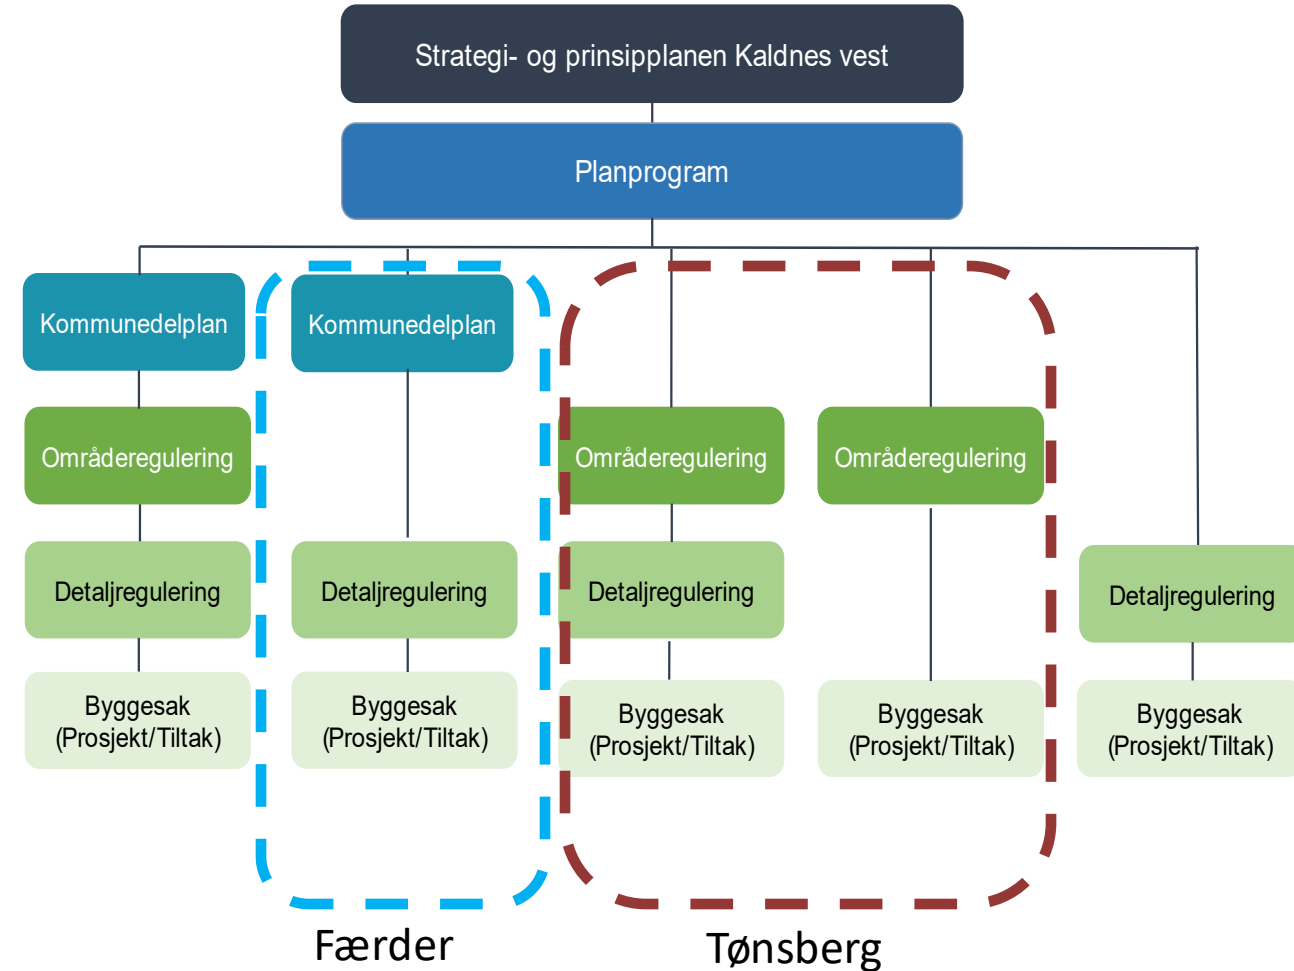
Strategi- og prinsipplanen Kaldnes vest

Planprogram

Kommunedelplan
Områderegulering
Detaljregulering
Byggesak (Prosjekt/Tiltak)

Kommunedelplan
Detaljregulering
Byggesak (Prosjekt/Tiltak)

Områderegulering
Detaljregulering
Byggesak (Prosjekt/Tiltak)

Områderegulering
Byggesak (Prosjekt/Tiltak)

Detaljregulering
Byggesak (Prosjekt/Tiltak)

Færder

Tønsberg